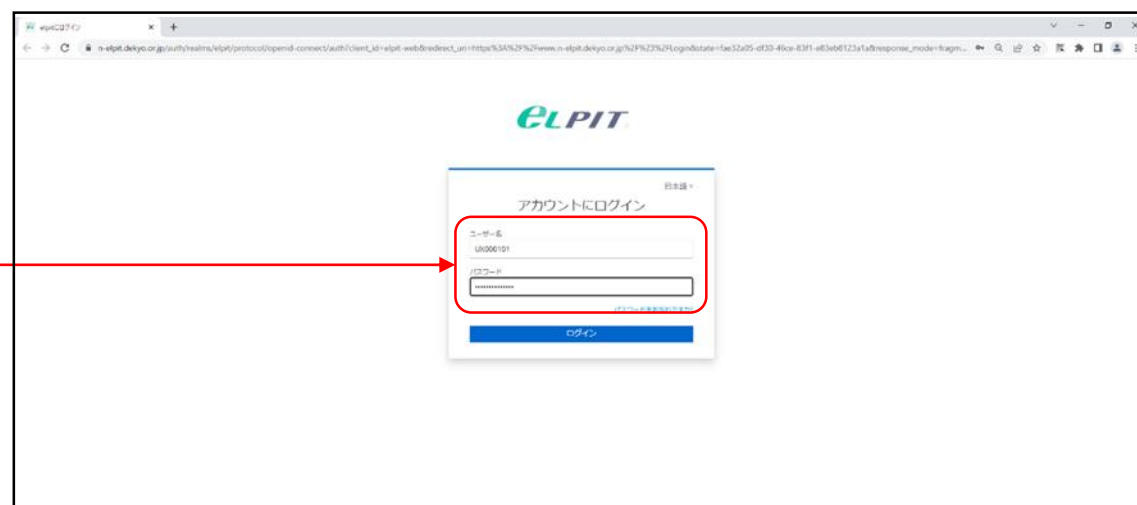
elpitにログイン

n-elpit.dekyo.or.jp/auth/realms/elpit/protocol/openid-connect/auth?client_id=elpit-web&redirect_uri=https%3A%2F%2Fwww.n-elpit.dekyo.or.jp%2F%23%2Flogin&state=fae32a05-df30-46ce-83f1-e83eb6123a1a&response_mode=fragm...

ELPIT

日本語

アカウントにログイン

ユーザー名

UX000101

パスワード

••••••••••••••

パスワードをお忘れですか?

ログイン